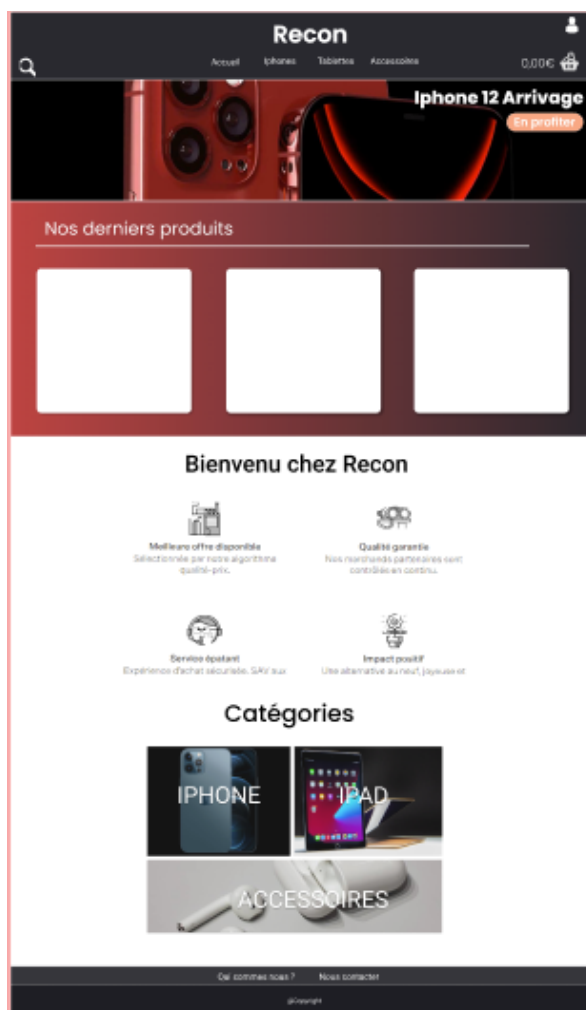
Recon

Accueil Iphones Tablettes Accessoires

0,00€

Iphone 12 Arrivage

En profiter

Nos derniers produits

Bienvenu chez Recon

Meilleure offre disponible
Sélectionnée par notre algorithme qualité-prix.

Qualité garantie
Nos marchands partenaires sont contrôlés en continu.

Service épatant
Expérience d'achat sécurisée. SAV aux

Impact positif
Une alternative au neuf, joyeuse et

Catégories

IPHONE

IPAD

ACCESSOIRES

Qui sommes nous ? Nous contacter

©Copyright